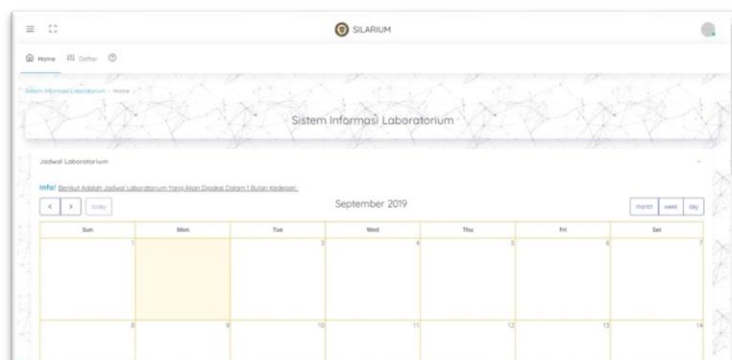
SILARIUM

Home Daftar

Sistem Informasi Laboratorium / Home

Sistem Informasi Laboratorium

Jadwal Laboratorium

Info! Berikut Adalah Jadwal Laboratorium Yang Akan Dipakai Dalam 1 Bulan Kedepan:

< > today

September 2019

month week day

| Sun | Mon | Tue | Wed | Thu | Fri | Sat |
|---|---|---|---|---|---|---|
| 1 | 2 | 3 | 4 | 5 | 6 | 7 |
| 8 | 9 | 10 | 11 | 12 | 13 | 14 |